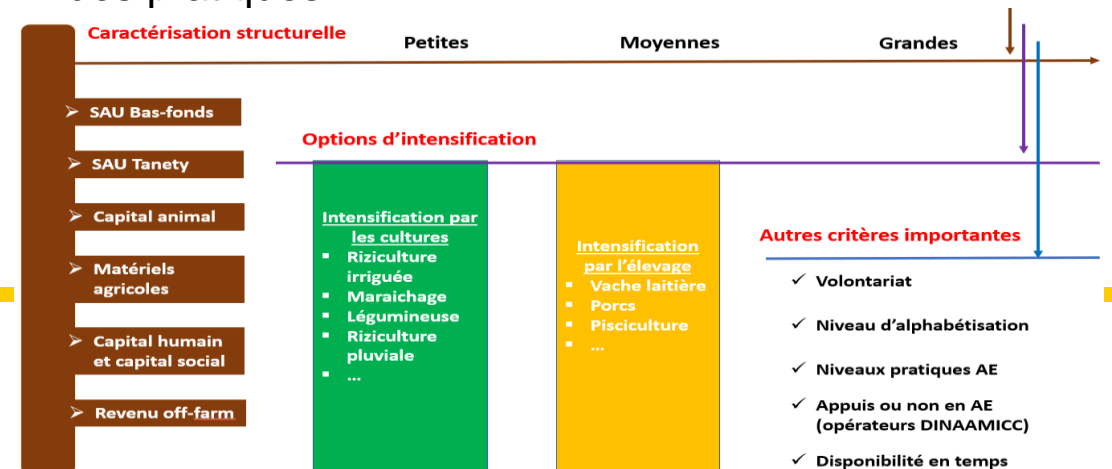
Caractérisation structurelle

Petites

Moyennes

Grandes

➢ SAU Bas-fonds

➢ SAU Tanety

➢ Capital animal

➢ Matériels agricoles

➢ Capital humain et capital social

➢ Revenu off-farm

Options d'intensification

Intensification par les cultures
- Riziculture irriguée
- Maraichage
- Légumineuse
- Riziculture pluviale
- …

Intensification par l'élevage
- Vache laitière
- Porcs
- Pisciculture
- …

Autres critères importantes

✓ Volontariat

✓ Niveau d'alphabétisation

✓ Niveaux pratiques AE

✓ Appuis ou non en AE (opérateurs DINAAMICC)

✓ Disponibilité en temps